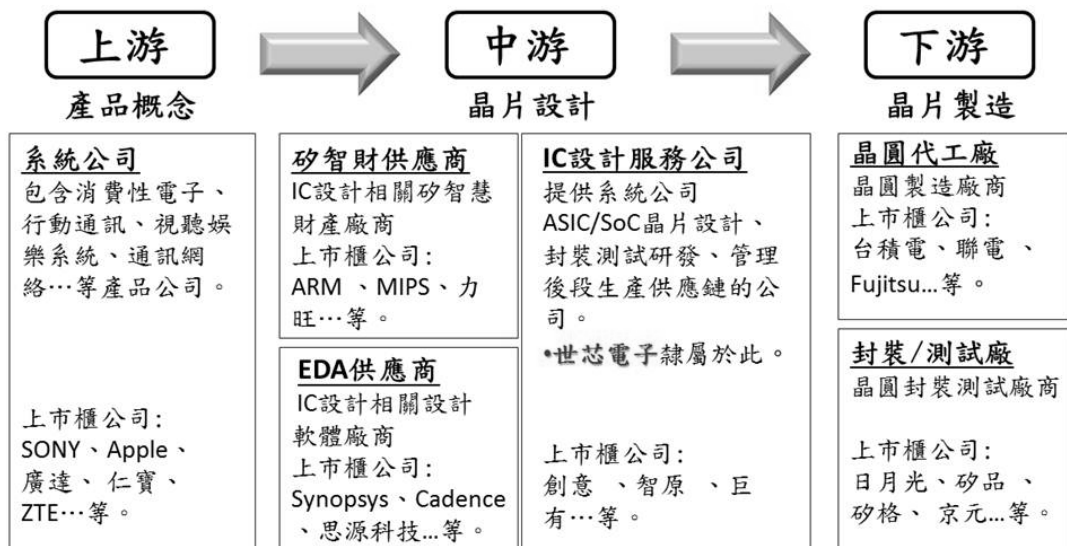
上游

產品概念

中游

晶片設計

下游

晶片製造

系統公司
包含消費性電子、行動通訊、視聽娛樂系統、通訊網絡…等產品公司。

上市櫃公司:
SONY、Apple、廣達、仁寶、ZTE…等。

矽智財供應商
IC設計相關矽智慧財產廠商
上市櫃公司:
ARM 、MIPS、力旺…等。

EDA供應商
IC設計相關設計軟體廠商
上市櫃公司:
Synopsys、Cadence、思源科技…等。

IC設計服務公司
提供系統公司
ASIC/SoC晶片設計、封裝測試研發、管理後段生產供應鏈的公司。
•世芯電子隸屬於此。

上市櫃公司:
創意 、智原 、巨有…等。

晶圓代工廠
晶圓製造廠商
上市櫃公司:
台積電、聯電 、Fujitsu…等。

封裝/測試廠
晶圓封裝測試廠商

上市櫃公司:
日月光、矽品 、矽格、 京元…等。